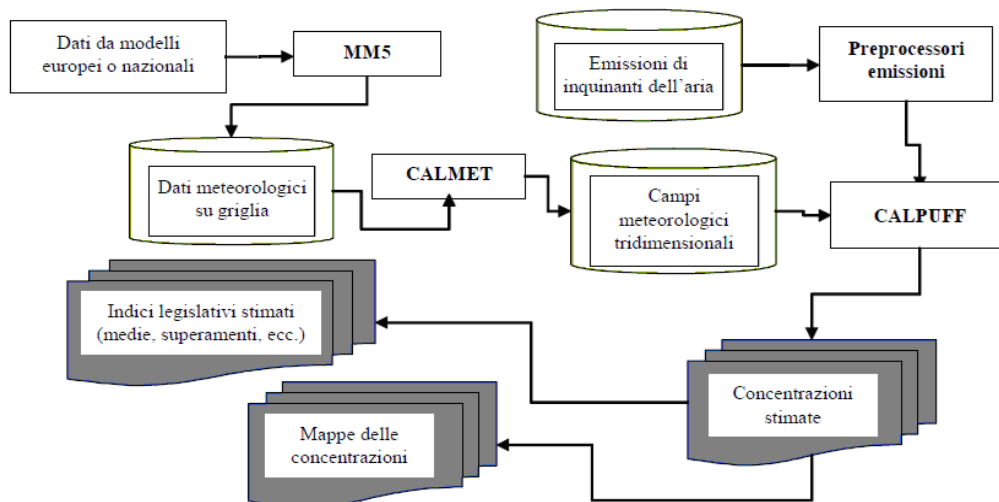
Dati da modelli europei o nazionali

MM5

Emissioni di inquinanti dell'aria

Preprocessori emissioni

Dati meteorologici su griglia

CALMET

Campi meteorologici tridimensionali

CALPUFF

Indici legislativi stimati (medie, superamenti, ecc.)

Concentrazioni stimate

Mappe delle concentrazioni